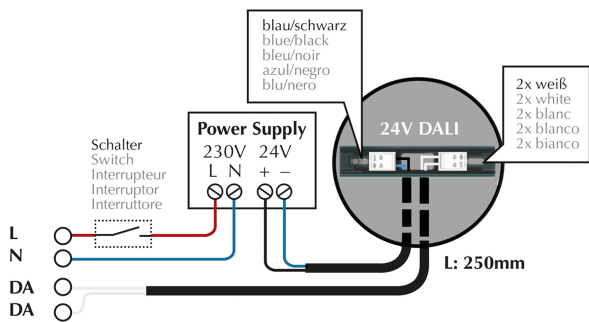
blau/schwarz
blue/black
bleu/noir
azul/negro
blu/nero

2x weiß
2x white
2x blanc
2x blanco
2x bianco

Schalter
Switch
Interrupteur
Interruptor
Interruttore

Power Supply
230V 24V
L N + –

24V DALI

L
N
DA
DA

L: 250mm